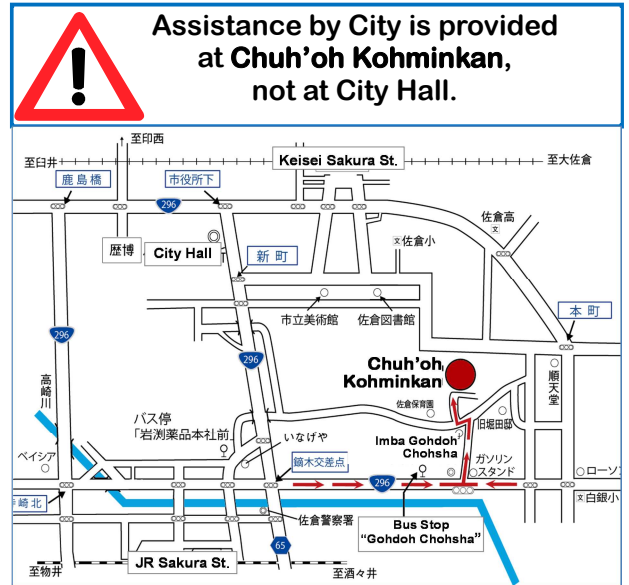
Assistance by City is provided at Chuh'oh Kohminkan, not at City Hall.

至印西
至臼井
Keisei Sakura St.
至大佐倉
鹿島橋
市役所下
296
佐倉高
文
文 佐倉小
歴博
City Hall
新 町
本 町
296
市立美術館
佐倉図書館
Chuh'oh Kohminkan
296
順天堂
高崎川
佐倉保育園
バス停 「岩渕薬品本社前」
いなげや
旧堀田邸
Imba Gohdoh Chohsha
ガソリンスタンド
ベイシア
鏑木交差点
ローソン
崎北
296
文 白銀小
佐倉警察署
65
Bus Stop "Gohdoh Chohsha"
至物井
JR Sakura St.
至酒々井